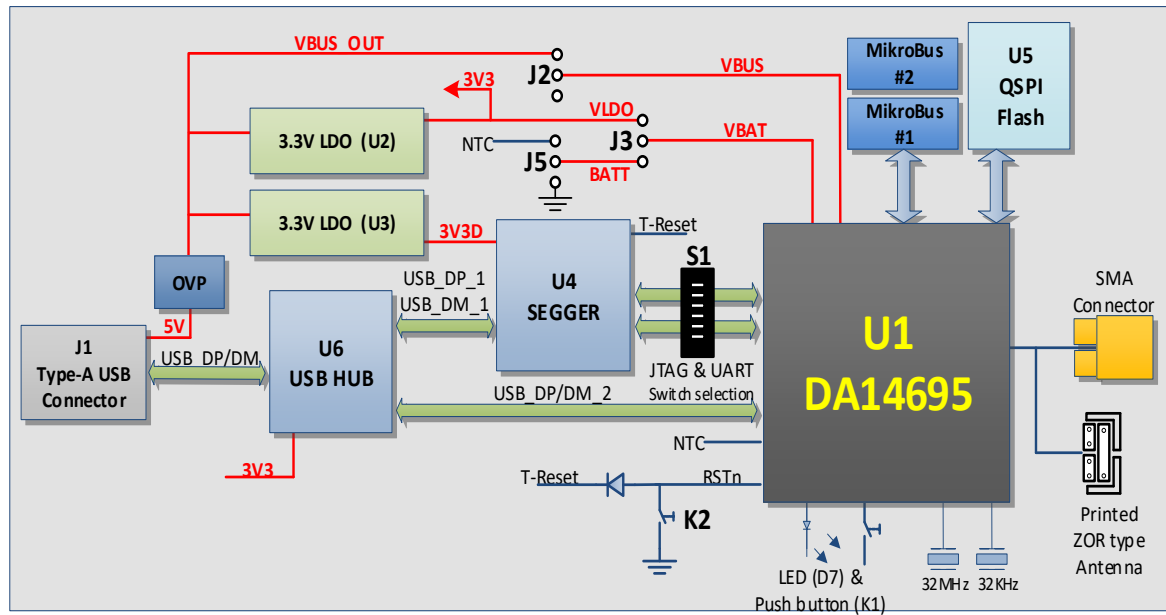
VBUS_OUT
3V3
J2
VBUS
MikroBus #2
MikroBus #1
U5 QSPI Flash
3.3V LDO (U2)
VLDO
NTC
J3
VBAT
J5
BATT
3.3V LDO (U3)
3V3D
T-Reset
S1
U4 SEGGER
USB_DP_1
USB_DM_1
OVP
5V
J1 Type-A USB Connector
USB_DP/DM
U6 USB HUB
JTAG & UART
Switch selection
U1
DA14695
SMA Connector
USB_DP/DM_2
NTC
3V3
T-Reset
RSTn
K2
LED (D7) &
Push button (K1)
32MHz
32KHz
Printed ZOR type Antenna